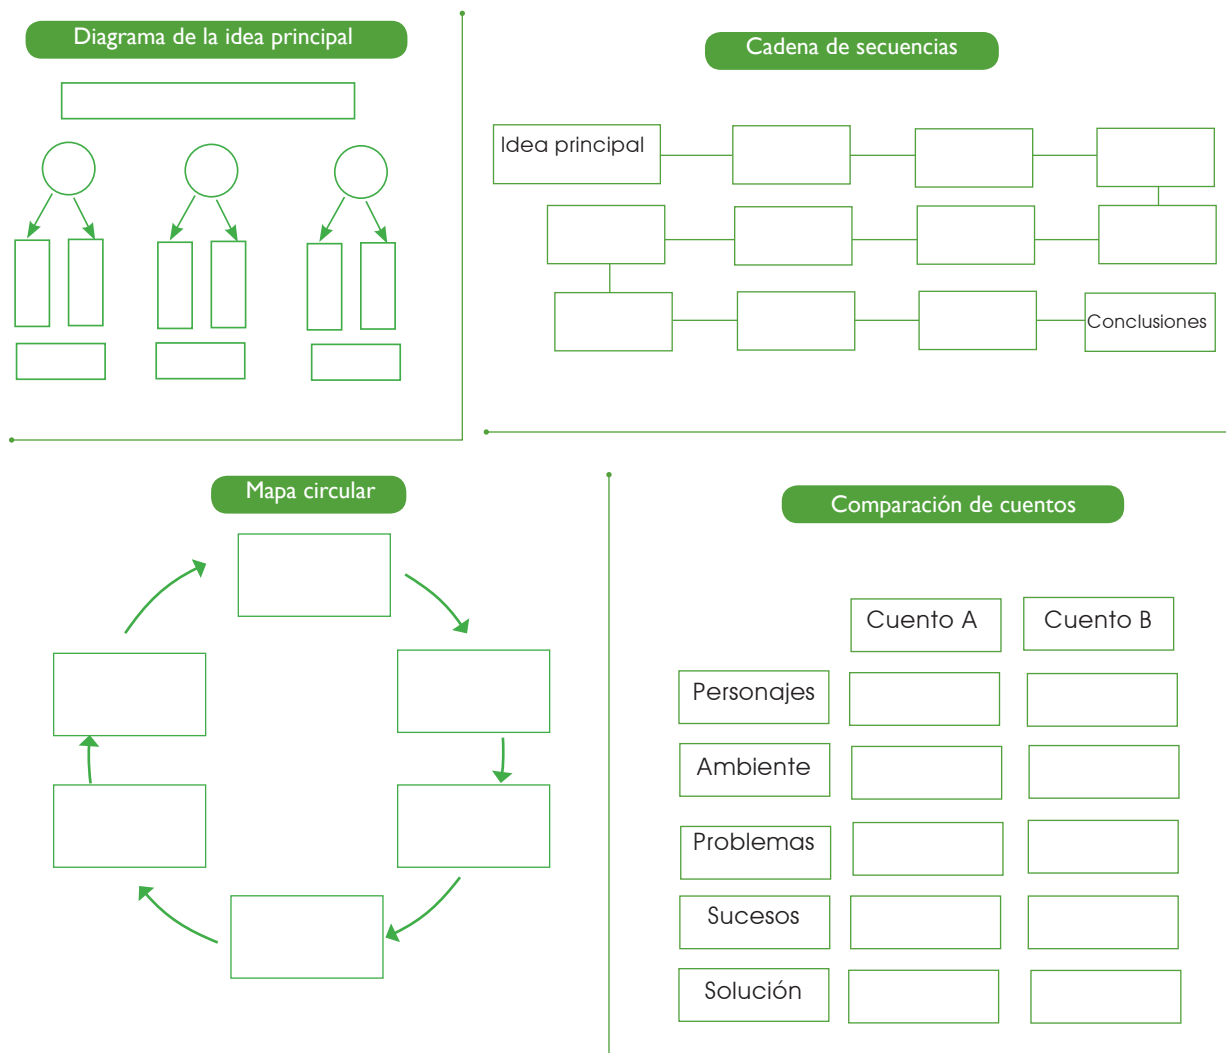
Diagrama de la idea principal

Cadena de secuencias

Idea principal

Conclusiones

Mapa circular

Comparación de cuentos

| | Cuento A | Cuento B |
|---|---|---|
| Personajes | | |
| Ambiente | | |
| Problemas | | |
| Sucesos | | |
| Solución | | |